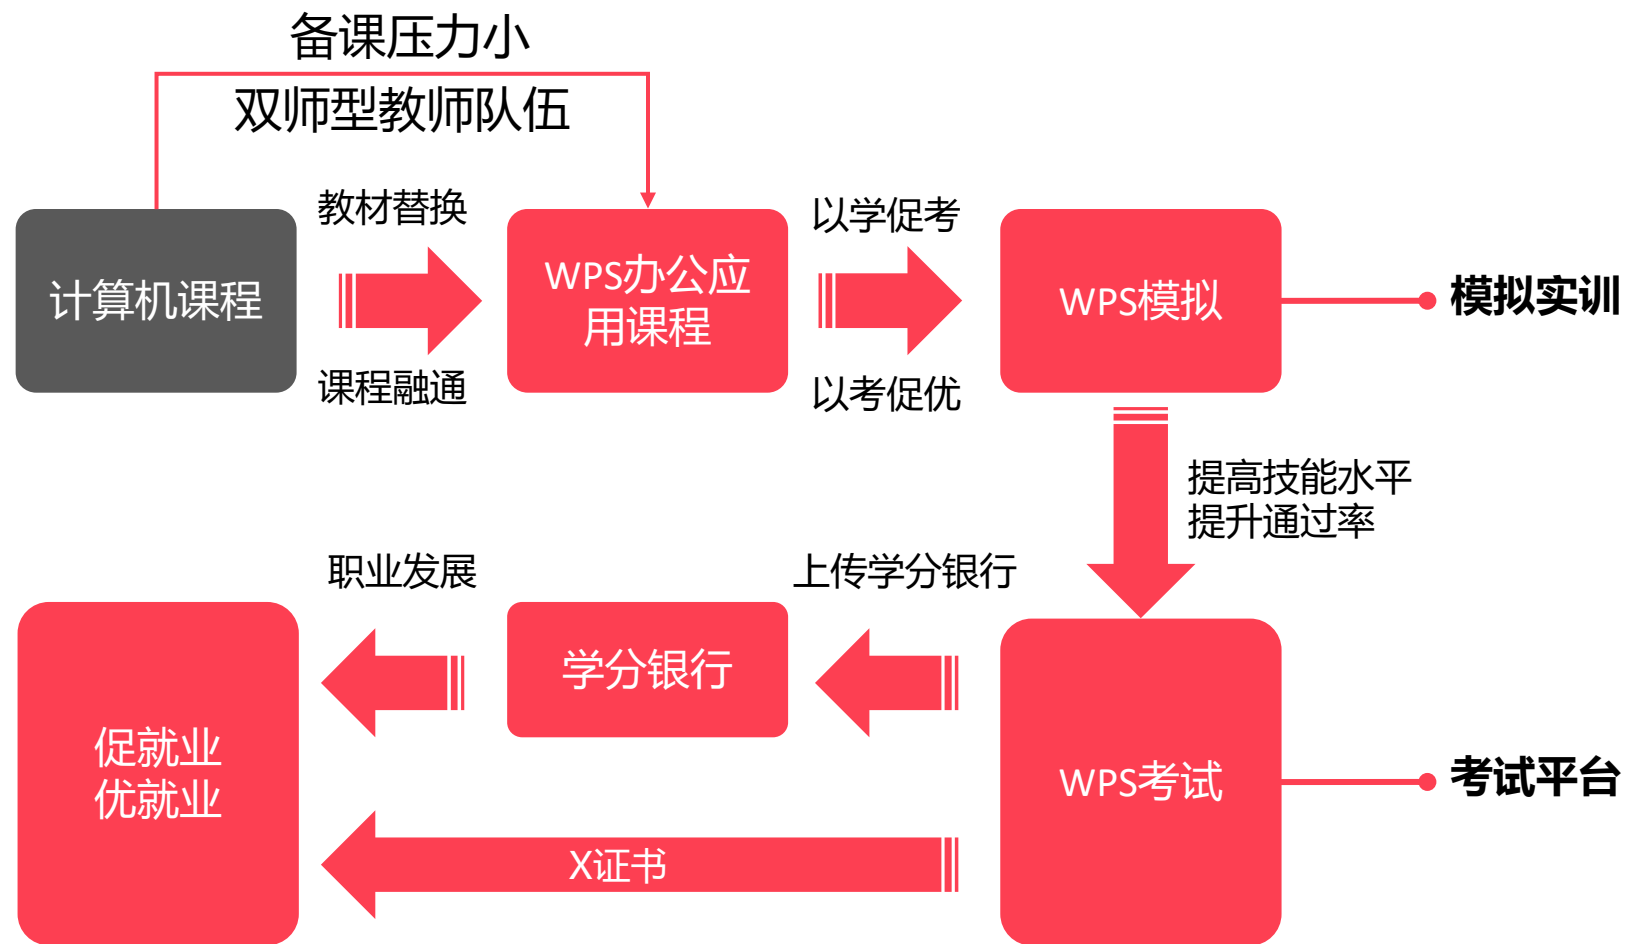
备课压力小
双师型教师队伍

计算机课程

教材替换

课程融通

WPS办公应用课程

以学促考

以考促优

WPS模拟

模拟实训

提高技能水平
提升通过率

职业发展

上传学分银行

促就业
优就业

学分银行

WPS考试

考试平台

X证书